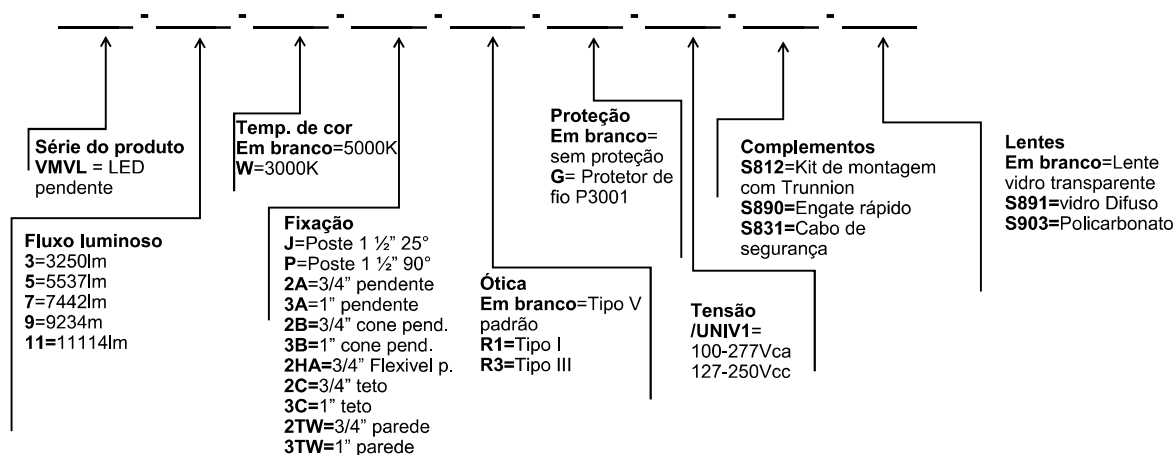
___ - ___ - ___ - ___ - ___ - ___ - ___ - ___ - ___

**Série do produto**
**VMVL** = LED pendente

**Fluxo luminoso**
**3**=3250lm
**5**=5537lm
**7**=7442lm
**9**=9234m
**11=**11114lm

**Temp. de cor**
**Em branco**=5000K
**W**=3000K

**Fixação**
**J**=Poste 1 ½" 25°
**P**=Poste 1 ½" 90°
**2A**=3/4" pendente
**3A**=1" pendente
**2B**=3/4" cone pend.
**3B**=1" cone pend.
**2HA**=3/4" Flexivel p.
**2C**=3/4" teto
**3C**=1" teto
**2TW**=3/4" parede
**3TW**=1" parede

**Ótica**
**Em branco**=Tipo V padrão
**R1**=Tipo I
**R3**=Tipo III

**Proteção**
**Em branco**= sem proteção
**G**= Protetor de fio P3001

**Tensão**
**/UNIV1**=
100-277Vca
127-250Vcc

**Complementos**
**S812**=Kit de montagem com Trunnion
**S890=**Engate rápido
**S831=**Cabo de segurança

**Lentes**
**Em branco**=Lente vidro transparente
**S891=**vidro Difuso
**S903=**Policarbonato